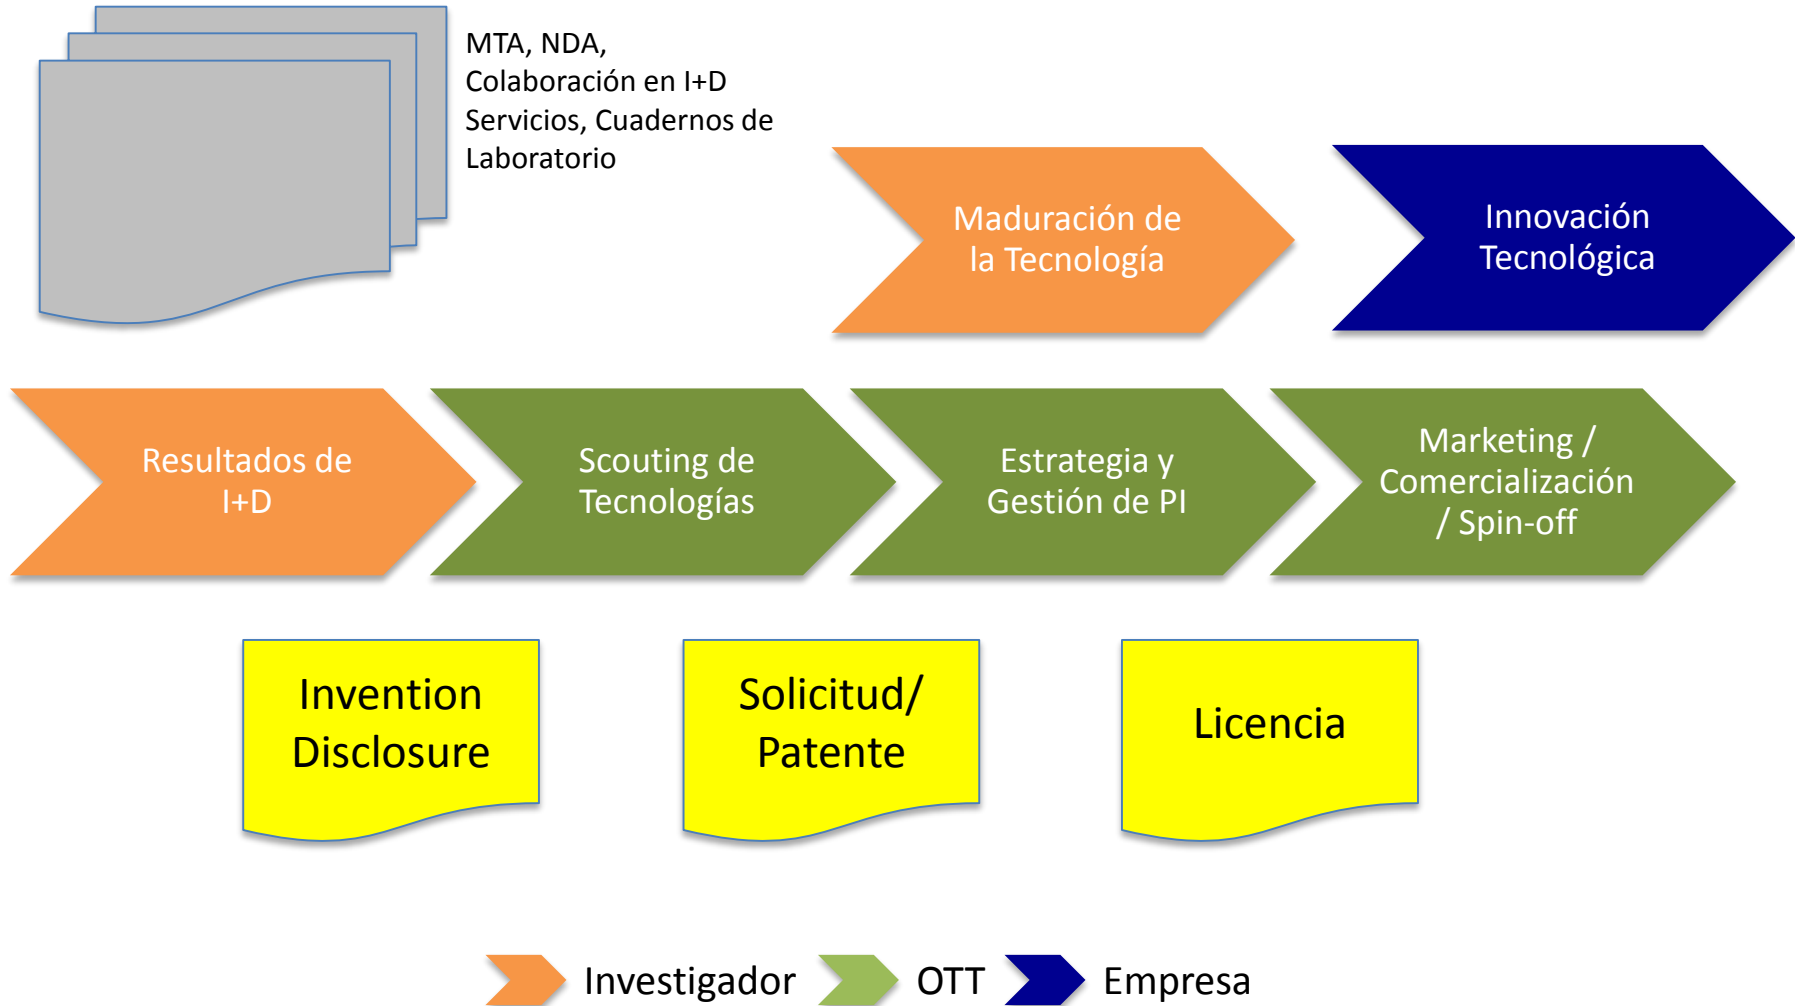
MTA, NDA,
Colaboración en I+D
Servicios, Cuadernos de Laboratorio

Maduración de la Tecnología

Innovación Tecnológica

Resultados de I+D

Scouting de Tecnologías

Estrategia y Gestión de PI

Marketing / Comercialización / Spin-off

Invention Disclosure

Solicitud/ Patente

Licencia

Investigador OTT Empresa